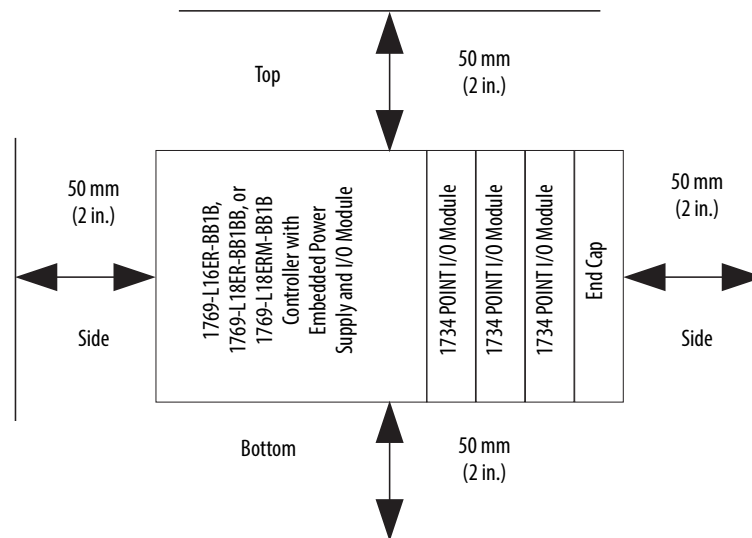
Top

50 mm
(2 in.)

50 mm
(2 in.)

Side

1769-L16ER-BB1B,
1769-L18ER-BB1BB, or
1769-L18ERM-BB1B
Controller with
Embedded Power
Supply and I/O Module

1734 POINT I/O Module

1734 POINT I/O Module

1734 POINT I/O Module

End Cap

50 mm
(2 in.)

Side

Bottom

50 mm
(2 in.)